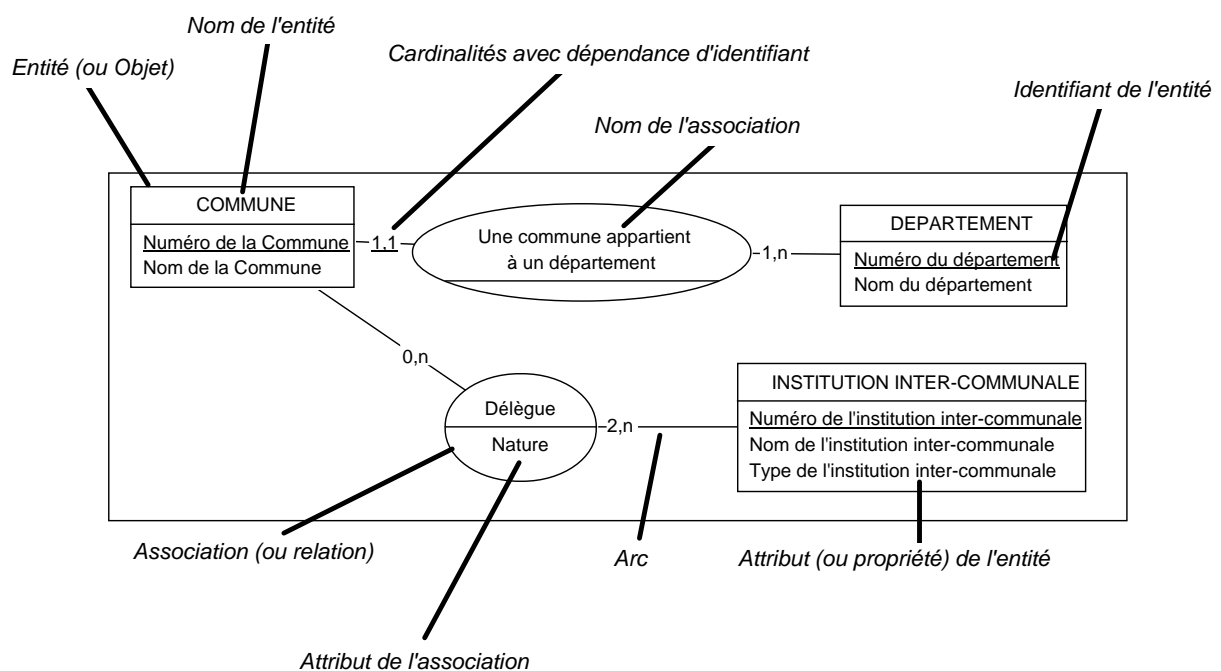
Nom de l'entité

Entité (ou Objet)

Cardinalités avec dépendance d'identifiant

Identifiant de l'entité

Nom de l'association

COMMUNE

Numéro de la Commune

Nom de la Commune

1,1

Une commune appartient à un département

1,n

DEPARTEMENT

Numéro du département

Nom du département

0,n

INSTITUTION INTER-COMMUNALE

Numéro de l'institution inter-communale

Nom de l'institution inter-communale

Type de l'institution inter-communale

Délègue

Nature

2,n

Association (ou relation)

Arc

Attribut (ou propriété) de l'entité

Attribut de l'association